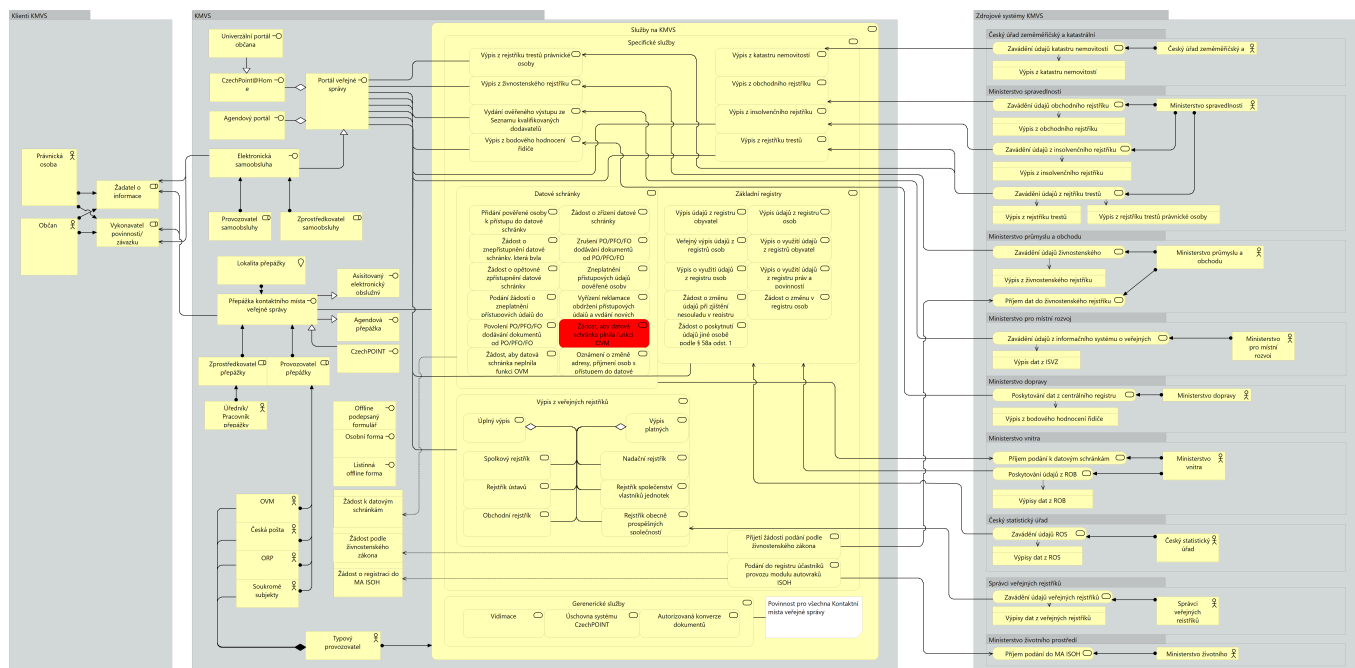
Klienti KMVS

Právnická osoba

Občan

Žadatel o informace

Vykonavatel povinností/závazku

KMVS

Univerzální portál občana

CzechPoint@Home

Agendový portál

Portál veřejné správy

Elektronická samoobsluha

Provozovatel samoobsluhy

Zprostředkovatel samoobsluhy

Lokalita přepážky

Přepážka kontaktního místa veřejné správy

Asisitovaný elektronický obslužní

Agendová přepážka

CzechPOINT

Zprostředkovatel přepážky

Provozovatel přepážky

Úředník/Pracovník přepážky

Offline podepsaný formulář

Osobní forma

Listinná offline forma

OVM

Česká pošta

ORP

Soukromé subjekty

Žádost k datovým schránkám

Žádost podle živnostenského zákona

Žádost o registraci do MA ISOH

Typový provozovatel

Služby na KMVS

Specifické služby

Výpis z rejstříku trestů právnické osoby

Výpis z živnostenského rejstříku

Vydání ověřeného výstupu ze Seznamu kvalifikovaných dodavatelů

Výpis z bodového hodnocení řidiče

Výpis z katastru nemovitostí

Výpis z obchodního rejstříku

Výpis z insolvenčního rejstříku

Výpis z rejstříku trestů

Datové schránky

Přidání pověřené osoby k přístupu do datové schránky

Žádost o zřízení datové schránky

Žádost o znepřístupnění datové schránky, která byla

Zrušení PO/PFO/FO dodávání dokumentů od PO/PFO/FO

Žádost o opětovné zpřístupnění datové schránky

Zneplatnění přístupových údajů pověřené osoby

Podání žádosti o zneplatnění přístupových údajů do

Vyřízení reklamace obdržení přístupových údajů a vydání nových

Povolení PO/PFO/FO dodávání dokumentů od PO/PFO/FO

Žádost, aby datová schránka plnila funkci OVM

Žádost, aby datová schránka neplnila funkci OVM

Oznámení o změně adresy, přijmení osob s přístupem do datové

Základní registry

Výpis údajů z registru obyvatel

Výpis údajů z registru osob

Veřejný výpis údajů z registrů osob

Výpis o využití údajů z registru obyvatel

Výpis o využití údajů z registru osob

Výpis o využití údajů z registru práv a povinností

Žádost o změnu údajů při zjištění nesouladu v registru

Žádost o změnu v registru osob

Žádost o poskytnutí údajů jiné osobě podle § 58a odst. 1

Výpis z veřejných rejstříků

Úplný výpis

Výpis platných

Spolkový rejstřík

Nadační rejstřík

Rejstřík ústavů

Rejstřík společenství vlastníků jednotek

Obchodní rejstřík

Rejstřík obecně prospěšných společností

Přijetí žádosti podání podle živnostenského zákona

Podání do registru účastníků provozu modulu autovraků ISOH

Gerenerické služby

Vidimace

Úschovna systému CzechPOINT

Autorizovaná konverze dokumentů

Povinnost pro všechna Kontaktní místa veřejné správy

Zdrojové systémy KMVS

Český úřad zeměměřičský a katastrální

Zavádění údajů katastru nemovitostí

Český úřad zeměměřičský a

Výpis z katastru nemovitostí

Ministerstvo spravedlnosti

Zavádění údajů obchodního rejstříku

Ministerstvo spravedlnosti

Výpis z obchodního rejstříku

Zavádění údajů z insolvenčního rejstříku

Výpis z insolvenčního rejstříku

Zavádění údajů z rejtříku trestů

Výpis z rejstříku trestů

Výpis z rejstříku trestů právnické osoby

Ministerstvo průmyslu a obchodu

Zavádění údajů živnostenského

Ministerstvo průmyslu a obchodu

Výpis z živnostenského rejstříku

Příjem dat do živnostenského rejstříku

Ministerstvo pro místní rozvoj

Zavádění údajů z informačního systému o veřejných

Ministerstvo pro místní rozvoj

Výpis dat z ISVZ

Ministerstvo dopravy

Poskytování dat z centrálního registru

Ministerstvo dopravy

Výpis z bodového hodnocení řidiče

Ministerstvo vnitra

Příjem podání k datovým schránkám

Ministerstvo vnitra

Poskytování údajů z ROB

Výpisy dat z ROB

Český statistický úřad

Zavádění údajů ROS

Český statistický úřad

Výpisy dat z ROS

Správci veřejných rejstříků

Zavádění údajů veřejných rejstříků

Správci veřejných rejstříků

Výpisy dat z veřejných rejstříků

Ministerstvo životního prostředí

Příjem podání do MA ISOH

Ministerstvo životního